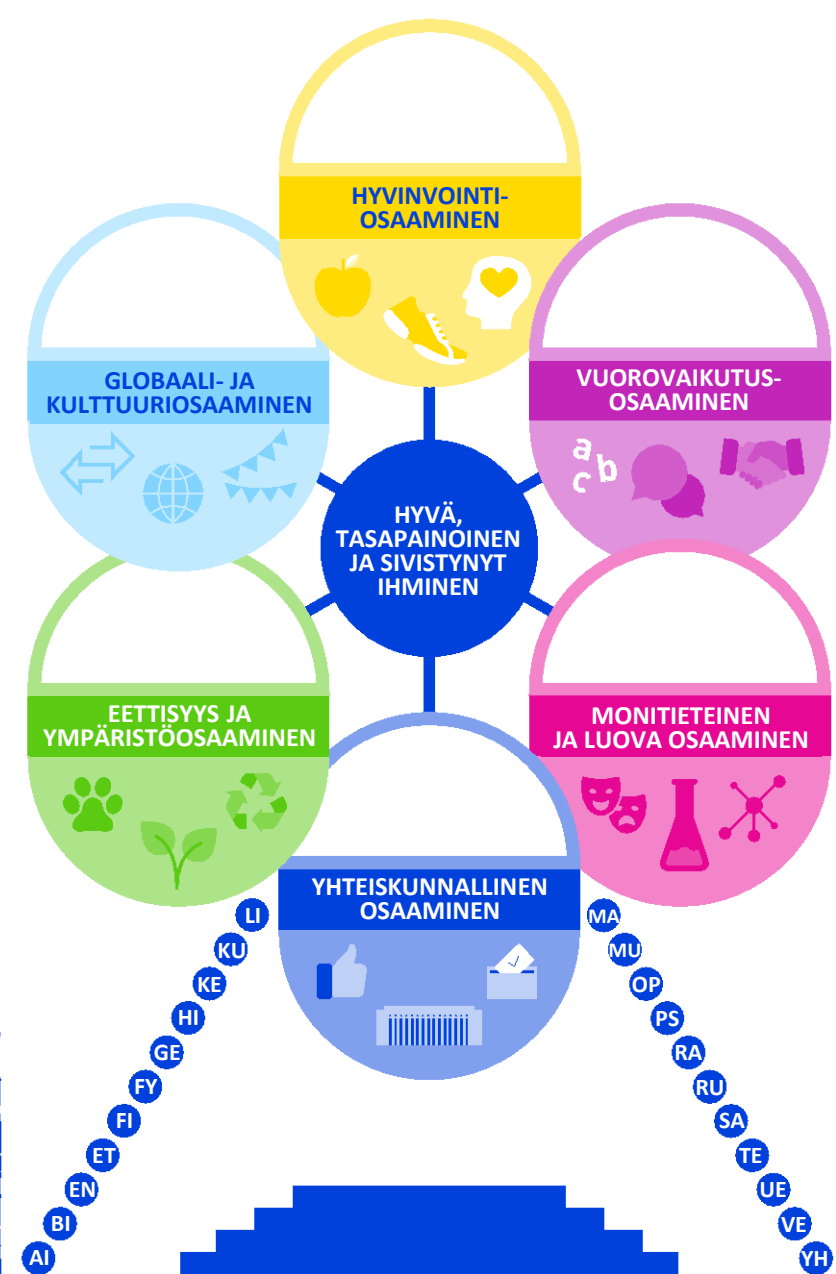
HYVINVOINTI-OSAAMINEN

GLOBAALI- JA KULTTUURIOSAAMINEN

VUOROVAIKUTUS-OSAAMINEN

a b c

HYVÄ, TASAPAINOINEN JA SIVISTYNYT IHMINEN

EETTISYYS JA YMPÄRISTÖOSAAMINEN

MONITIETEINEN JA LUOVA OSAAMINEN

YHTEISKUNNALLINEN OSAAMINEN

LI
KU
KE
HI
GE
FY
FI
ET
EN
BI
AI

MA
MU
OP
PS
RA
RU
SA
TE
UE
VE
YH